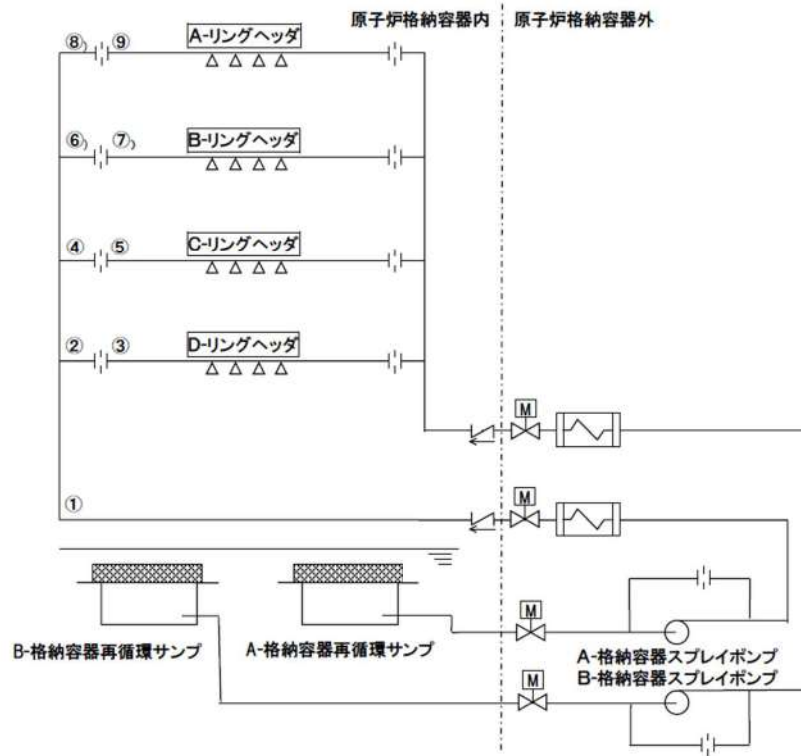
原子炉格納容器内
原子炉格納容器外

⑧ ⑨
A-リングヘッダ

⑥ ⑦
B-リングヘッダ

④ ⑤
C-リングヘッダ

② ③
D-リングヘッダ

M

M
①

M
B-格納容器再循環サンプ
A-格納容器再循環サンプ
A-格納容器スプレイポンプ
M
B-格納容器スプレイポンプ